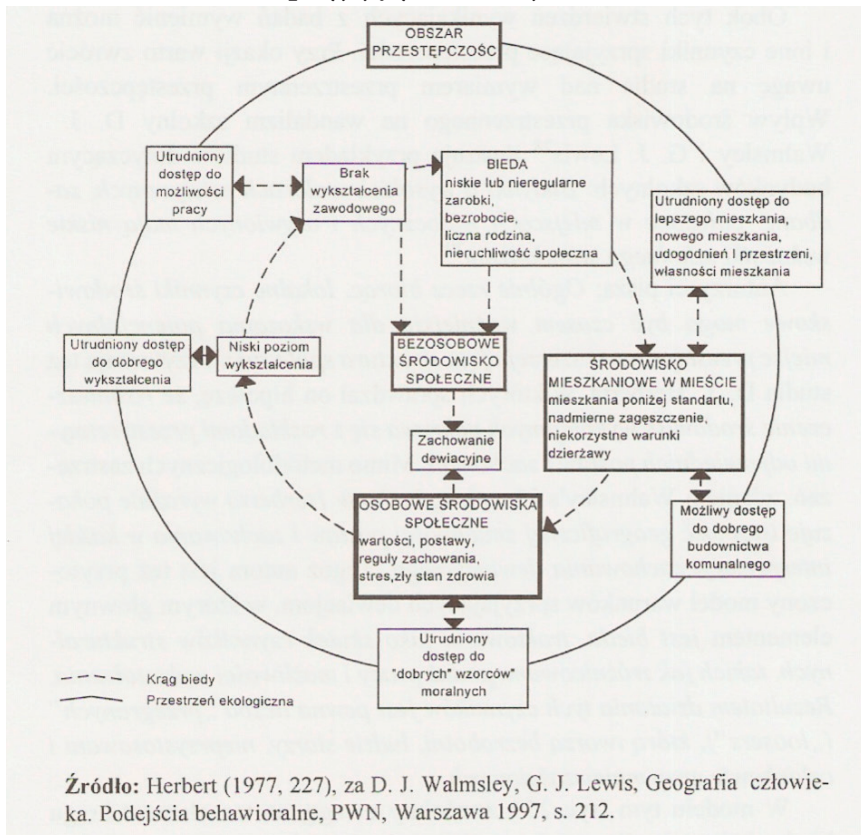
OBSZAR PRZESTĘPCZOŚCI

Utrudniony dostęp do możliwości pracy

Brak wykształcenia zawodowego

BIEDA
niskie lub nieregularne zarobki, bezrobocie, liczna rodzina, nieruchliwość społeczna

Utrudniony dostęp do lepszego mieszkania, nowego mieszkania, udogodnień i przestrzeni, własności mieszkania

Utrudniony dostęp do dobrego wykształcenia

Niski poziom wykształcenia

BEZOSOBOWE ŚRODOWISKO SPOŁECZNE

ŚRODOWISKO MIESZKANIOWE W MIEŚCIE
mieszkania poniżej standartu, nadmierne zagęszczenie, niekorzystne warunki dzierżawy

Zachowanie dewiacyjne

OSOBOWE ŚRODOWISKA SPOŁECZNE
wartości, postawy, reguły zachowania, stres,zły stan zdrowia

Możliwy dostęp do dobrego budownictwa komunalnego

Utrudniony dostęp do "dobrych" wzorców" moralnych

Krąg biedy
Przestrzeń ekologiczna

Źródło: Herbert (1977, 227), za D. J. Walmsley, G. J. Lewis, Geografia człowieka. Podejścia behawioralne, PWN, Warszawa 1997, s. 212.